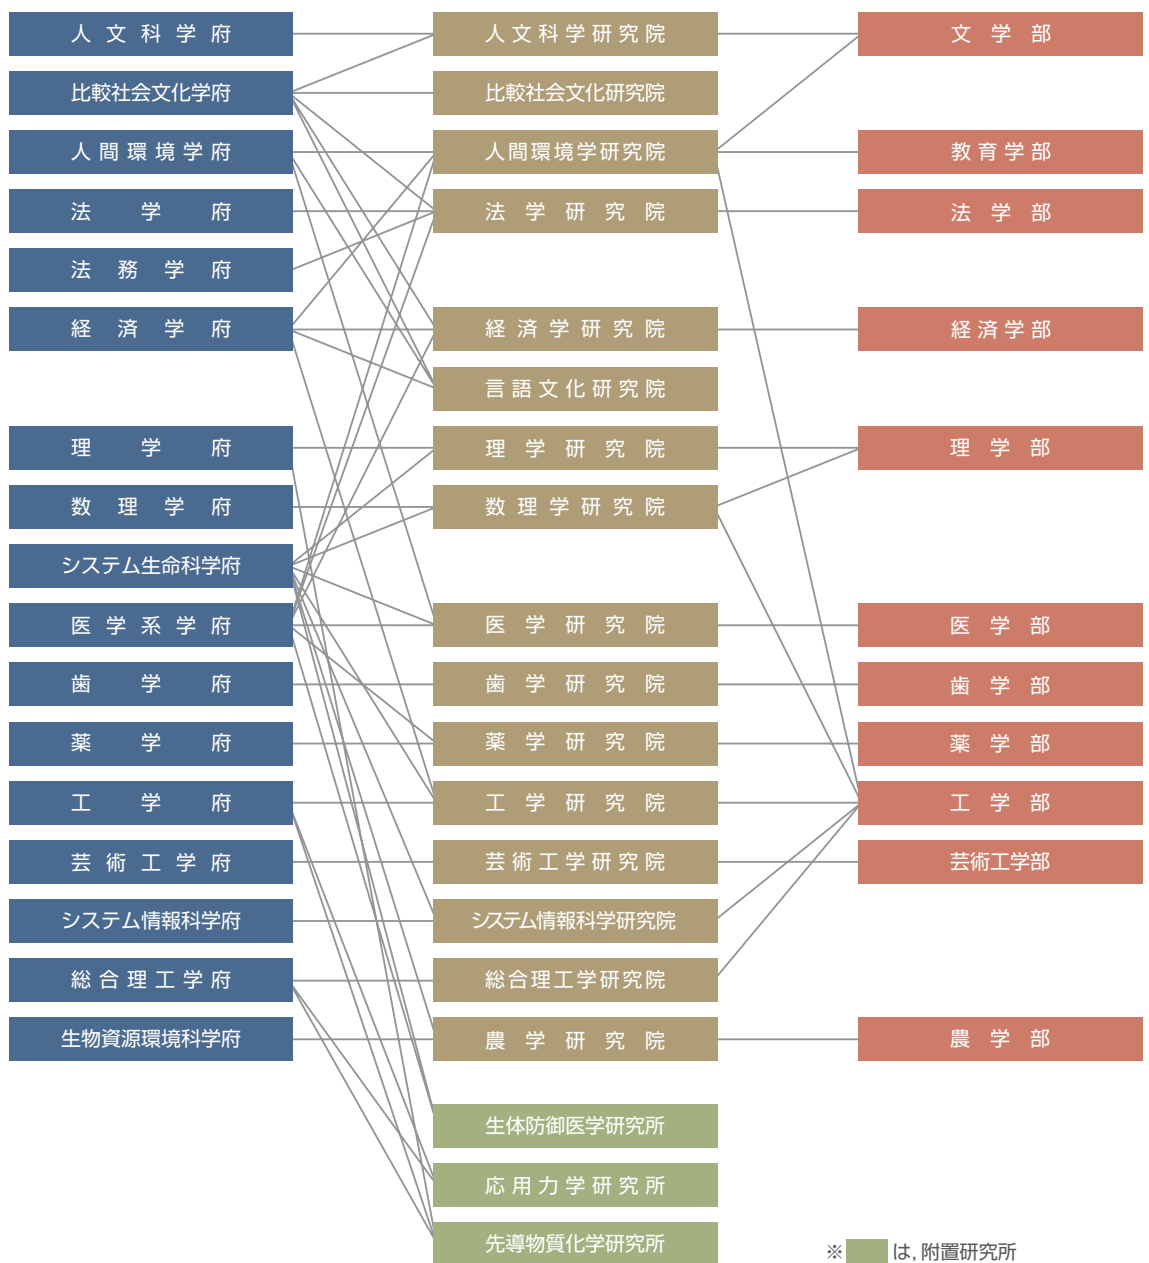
人文科学府
比較社会文化学府
人間環境学府
法学府
法務学府
経済学府
理学府
数理学府
システム生命科学府
医学系学府
歯学府
薬学府
工学府
芸術工学府
システム情報科学府
総合理工学府
生物資源環境科学府

人文科学研究院
比較社会文化研究院
人間環境学研究院
法学研究院
経済学研究院
言語文化研究院
理学研究院
数理学研究院
医学研究院
歯学研究院
薬学研究院
工学研究院
芸術工学研究院
システム情報科学研究院
総合理工学研究院
農学研究院
生体防御医学研究所
応用力学研究所
先導物質化学研究所

文学部
教育学部
法学部
経済学部
理学部
医学部
歯学部
薬学部
工学部
芸術工学部
農学部

※ は, 附置研究所